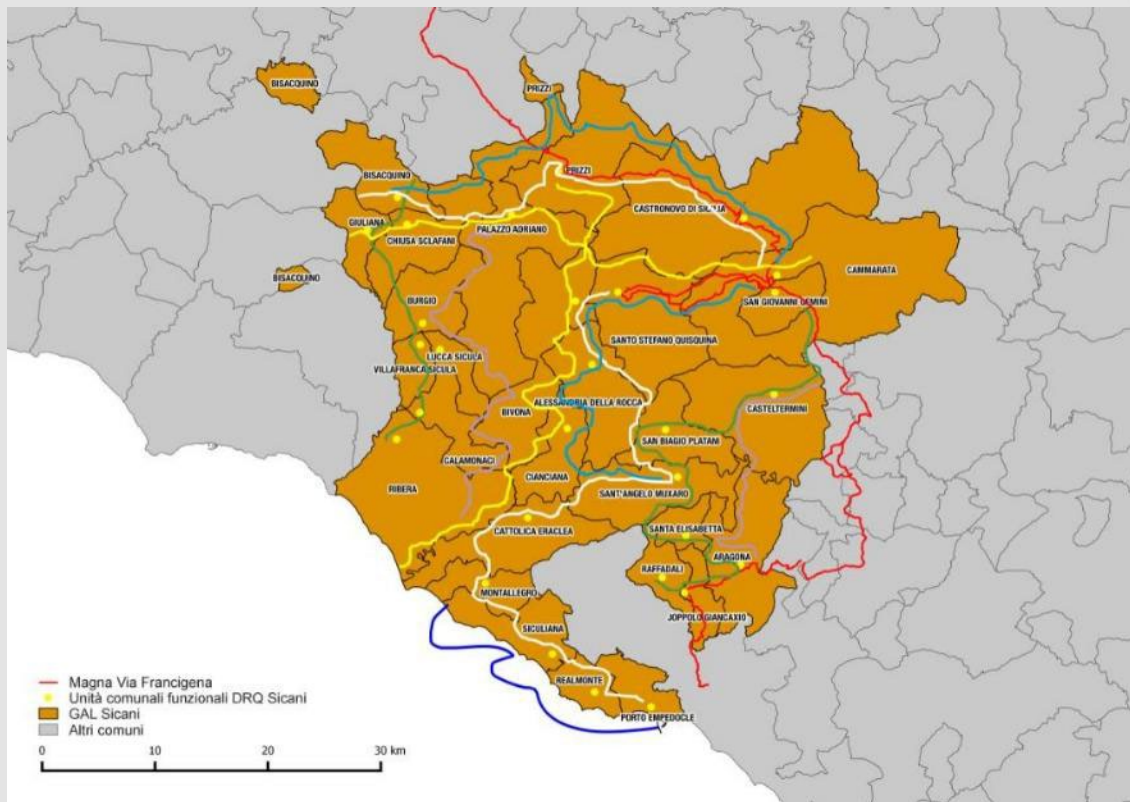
BISACQUINO
PRIZZI
BISACQUINO
PRIZZI
CASTRONOVO DI SICILIA
GIULIANA
PALAZZO ADRIANO
CHIUSA SCLAFANI
CAMMARATA
BISACQUINO
SAN GIOVANNI GEMINI
BURGIO
SANTO STEFANO QUISQUINA
LUCCA SICULA
VILLAFRANCA SICULA
ALESSANDRIA DELLA ROCCA
CASTELTERMINI
BIVONA
SAN BIAGIO PLATANI
CALAMONACI
RIBERA
CIANCIANA
SANT'ANGELO MUXARO
CATTOLICA ERACLEA
SANTA ELISABETTA
ARAGONA
RAFFADALI
MONTALLEGRO
JOPPOLO GIANCAXIO
SICULIANA
REALMONTE
PORTO EMPEDOCLE

Magna Via Francigena
Unità comunali funzionali DRQ Sicani
GAL Sicani
Altri comuni

0 10 20 30 km